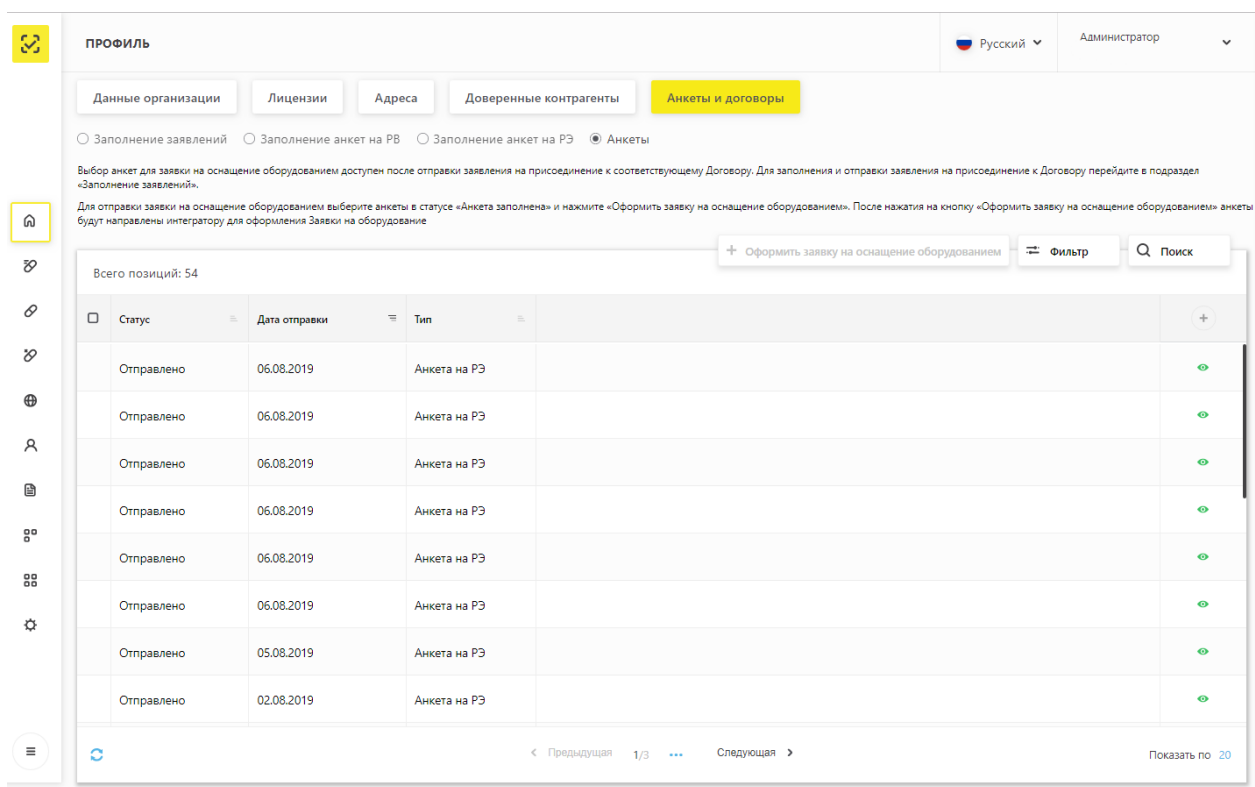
ПРОФИЛЬ

Русский

Администратор

Данные организации | Лицензии | Адреса | Доверенные контрагенты | Анкеты и договоры

Заполнение заявлений | Заполнение анкет на РВ | Заполнение анкет на РЭ | Анкеты

Выбор анкет для заявки на оснащение оборудованием доступен после отправки заявления на присоединение к соответствующему Договору. Для заполнения и отправки заявления на присоединение к Договору перейдите в подраздел «Заполнение заявлений».

Для отправки заявки на оснащение оборудованием выберите анкеты в статусе «Анкета заполнена» и нажмите «Оформить заявку на оснащение оборудованием». После нажатия на кнопку «Оформить заявку на оснащение оборудованием» анкеты будут направлены интегратору для оформления Заявки на оборудование

+ Оформить заявку на оснащение оборудованием

Фильтр

Поиск

Всего позиций: 54

| Статус | Дата отправки | Тип |
|---|---|---|
| Отправлено | 06.08.2019 | Анкета на РЭ |
| Отправлено | 06.08.2019 | Анкета на РЭ |
| Отправлено | 06.08.2019 | Анкета на РЭ |
| Отправлено | 06.08.2019 | Анкета на РЭ |
| Отправлено | 06.08.2019 | Анкета на РЭ |
| Отправлено | 06.08.2019 | Анкета на РЭ |
| Отправлено | 05.08.2019 | Анкета на РЭ |
| Отправлено | 02.08.2019 | Анкета на РЭ |

Предыдущая 1/3 ••• Следующая

Показать по 20